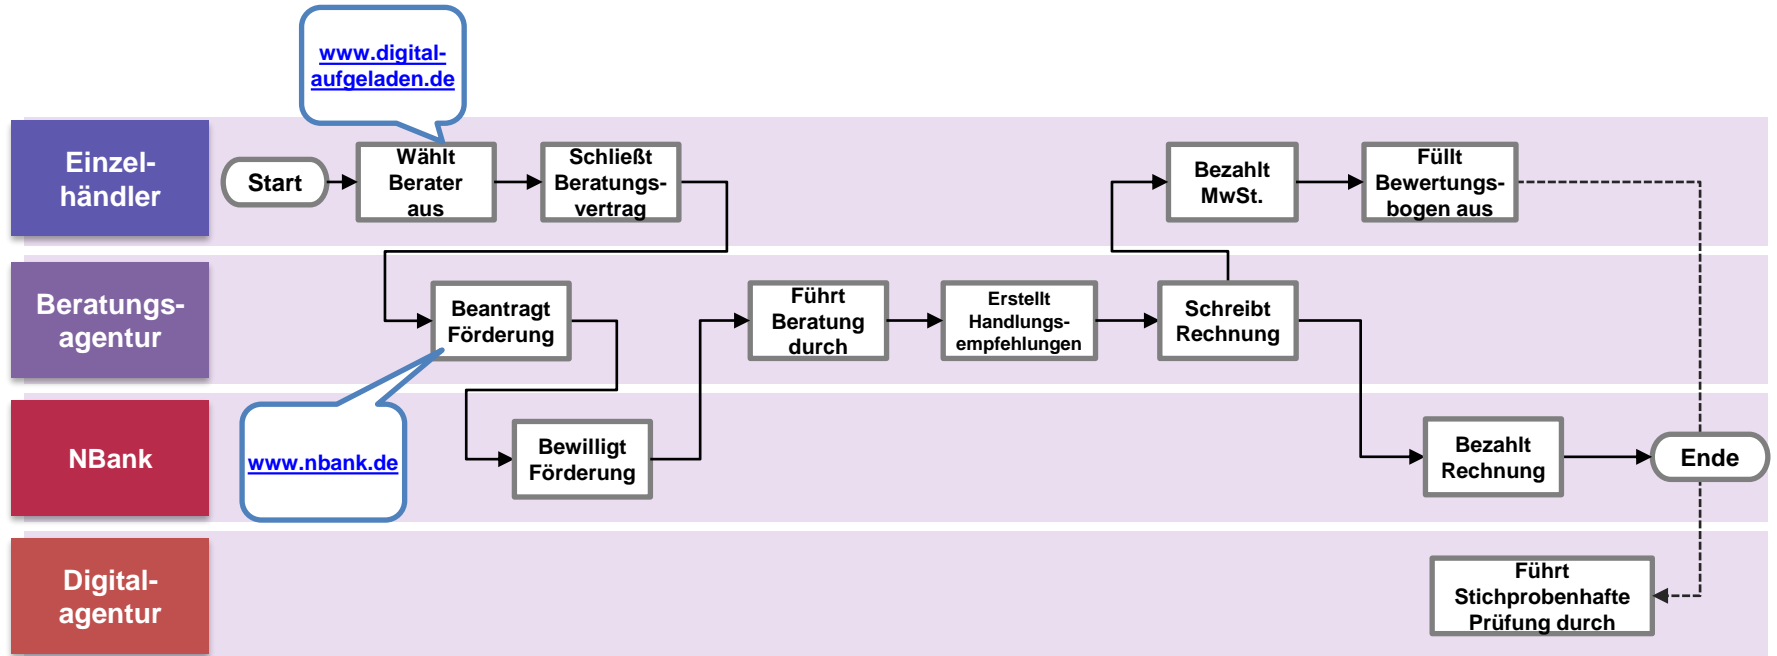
www.digital-aufgeladen.de

Einzel-händler

Start

Wählt Berater aus

Schließt Beratungs-vertrag

Bezahlt MwSt.

Füllt Bewertungs-bogen aus

Beratungs-agentur

Beantragt Förderung

Führt Beratung durch

Erstellt Handlungs-empfehlungen

Schreibt Rechnung

NBank

www.nbank.de

Bewilligt Förderung

Bezahlt Rechnung

Ende

Digital-agentur

Führt Stichprobenhafte Prüfung durch